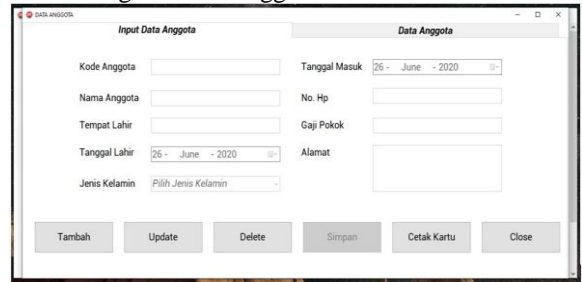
DATA ANGGOTA

Input Data Anggota

Data Anggota

Kode Anggota

Nama Anggota

Tempat Lahir

Tanggal Lahir 26 - June - 2020

Jenis Kelamin Pilih Jenis Kelamin

Tanggal Masuk 26 - June - 2020

No. Hp

Gaji Pokok

Alamat

Tambah

Update

Delete

Simpan

Cetak Kartu

Close